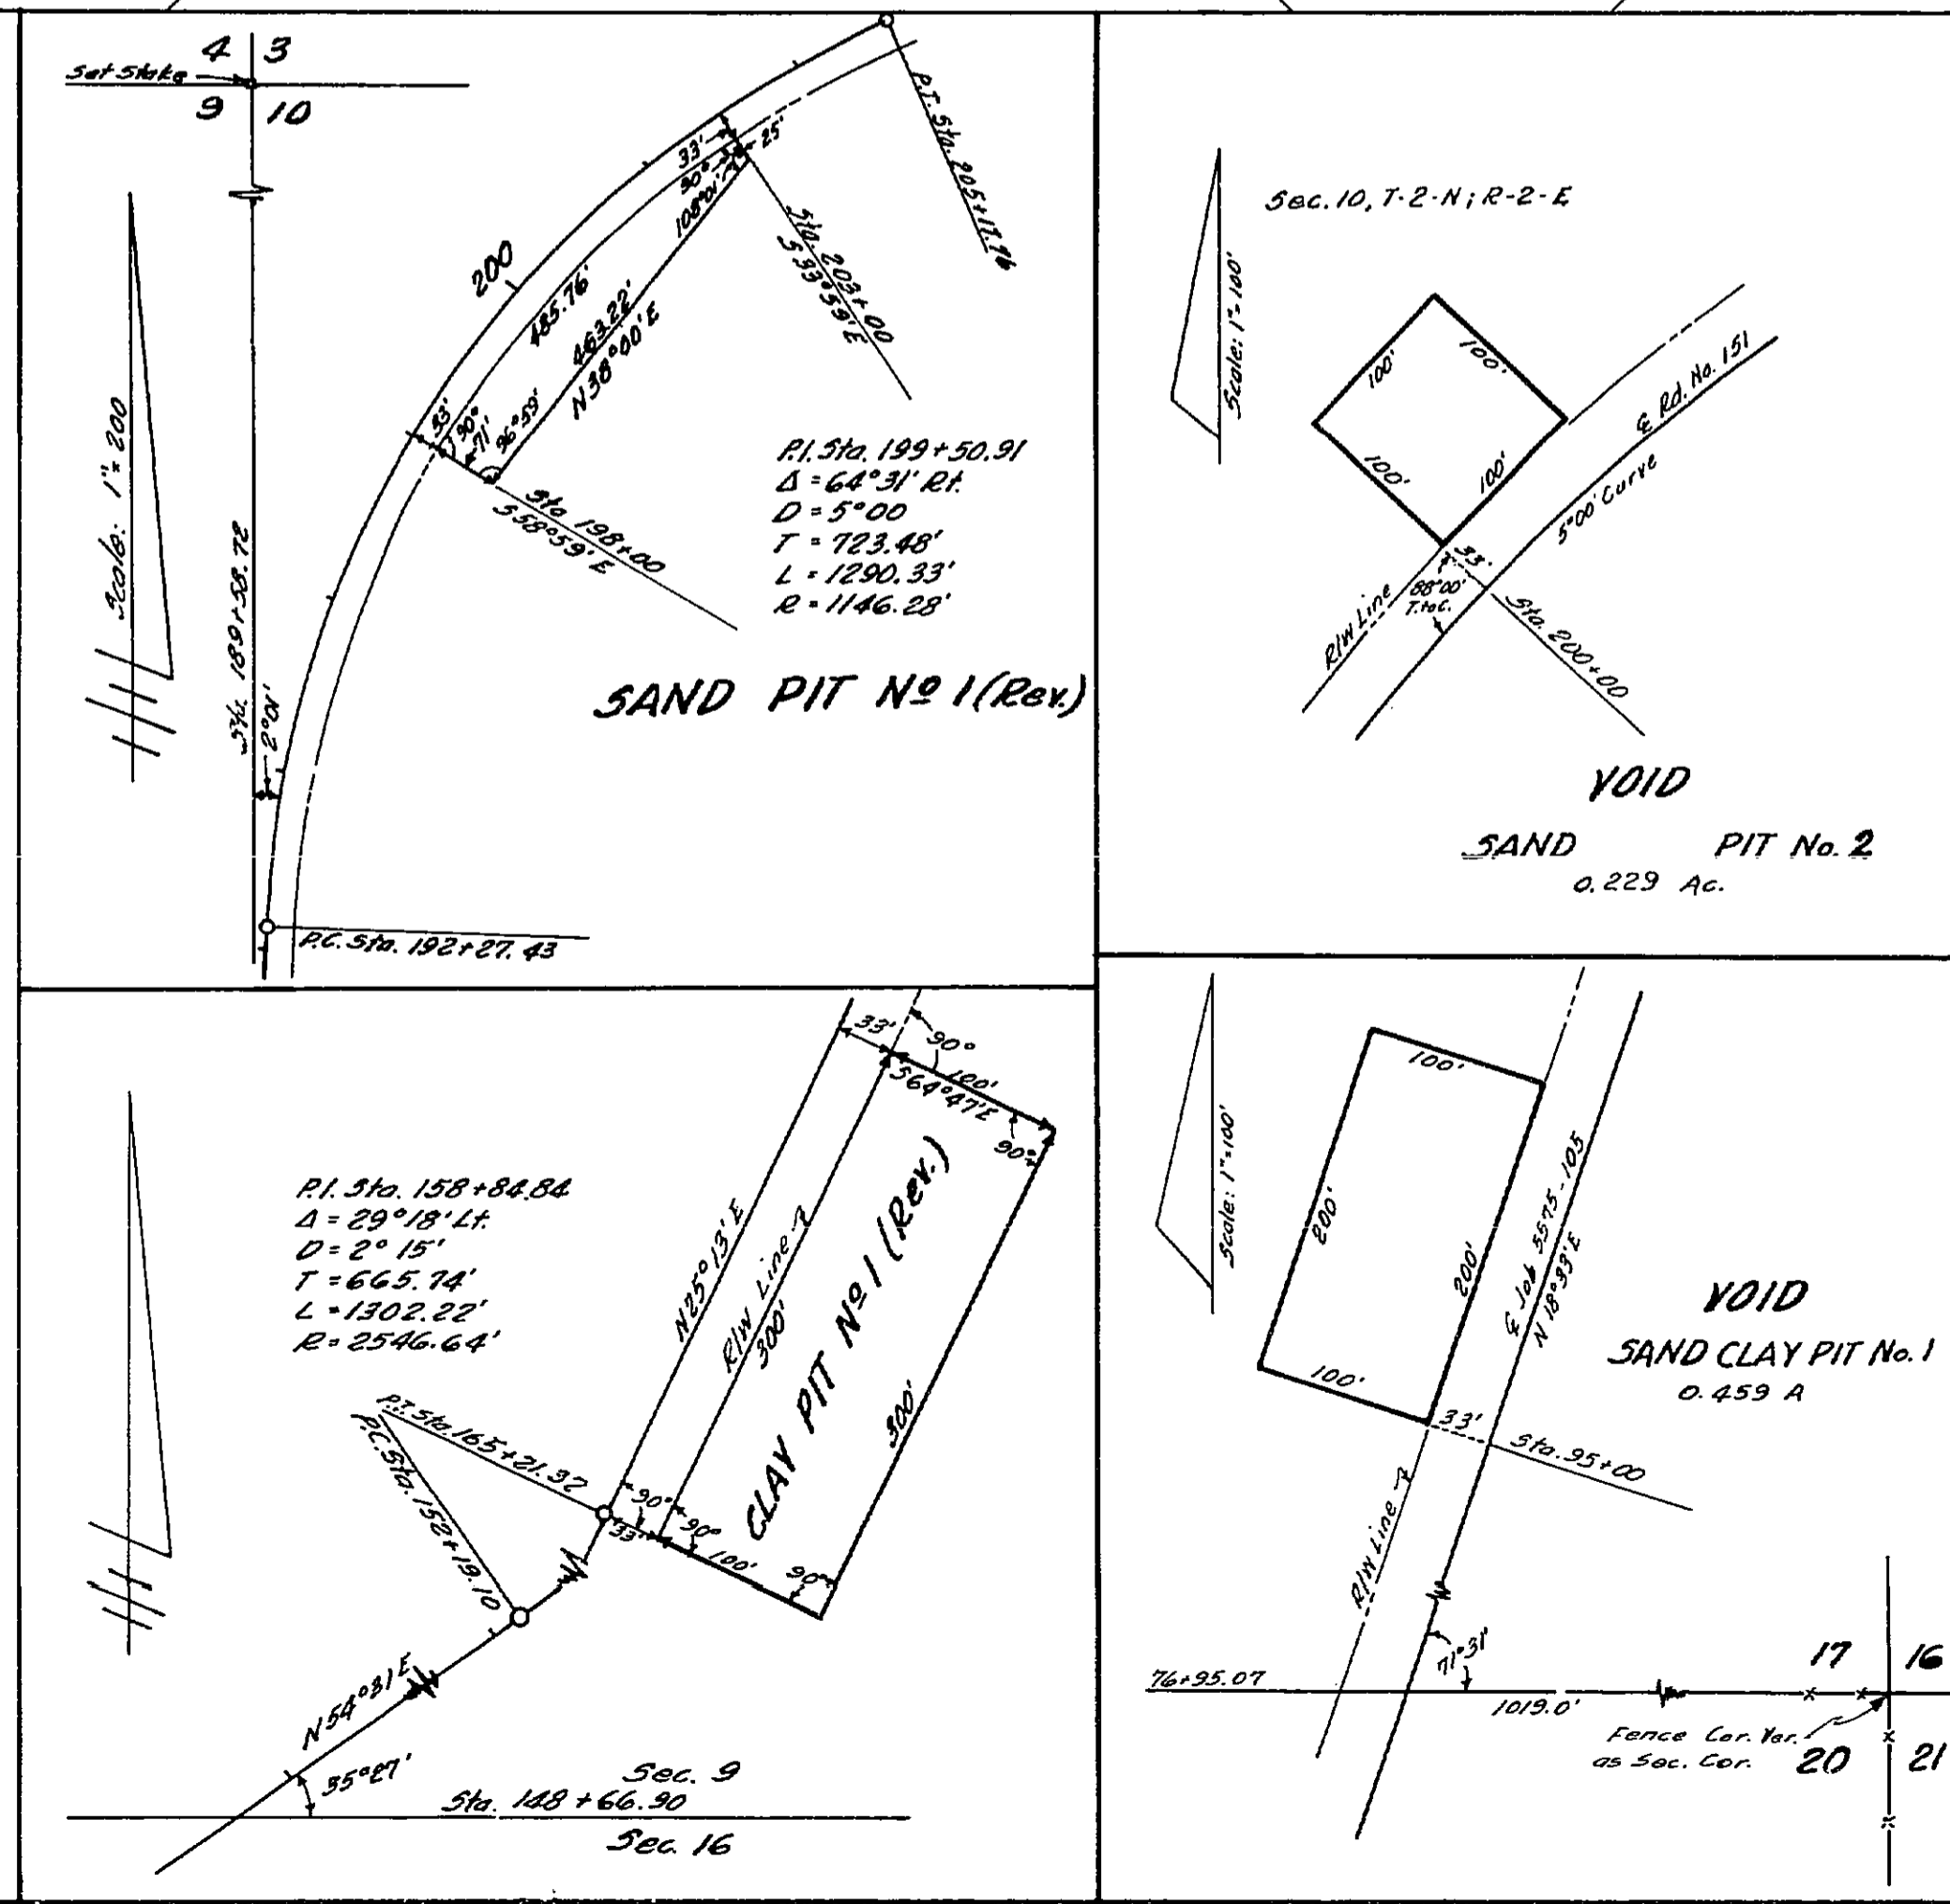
Set Stake
4 3
9 10

Scale: 1" = 200

Sta. 189+58.72
2°01'

P.C. Sta. 192+27.43

200
185.76'
463.22'
N38°00'E
33'
90°
25'
108°01'
33'
90°
71'
96°59'
Sta. 198+00
S58°59'E
Sta. 203+00
S33°59'E
P.T. Sta. 205+17.76

P.I. Sta. 199+50.91
$\Delta$ = 64°31' Rt.
D = 5°00
T = 723.48'
L = 1290.33'
R = 1146.28'

SAND PIT № 1 (Rev.)

Sec. 10, T-2-N; R-2-E

Scale: 1" = 100'

100'
100'
100'
100'
33'
88°00'
T. to C.
R/W Line
Sta. 200+00
5°00' Curve
℄ Rd. No. 151

VOID

SAND PIT No. 2
0.229 Ac.

P.I. Sta. 158+84.84
$\Delta$ = 29°18' Lt.
D = 2° 15'
T = 665.74'
L = 1302.22'
R = 2546.64'

33'
90°
100'
S64°47'E
90°
N25°13'E
R/W Line
300'
CLAY PIT № 1 (Rev.)
300'
P.T. Sta. 165+21.32
P.C. Sta. 152+19.10
90°
90°
33'
100'
90°
N54°31'E
35°27'
Sec. 9
Sta. 148+66.90
Sec. 16

Scale: 1" = 100'

100'
200'
200'
100'
33'
℄ Job 5575-105
N18°33'E
R/W Line
Sta. 95+00

VOID
SAND CLAY PIT No. 1
0.459 A

71°31'
76+95.07
1019.0'
17 16
Fence Cor. Ver. as Sec. Cor.
20 21